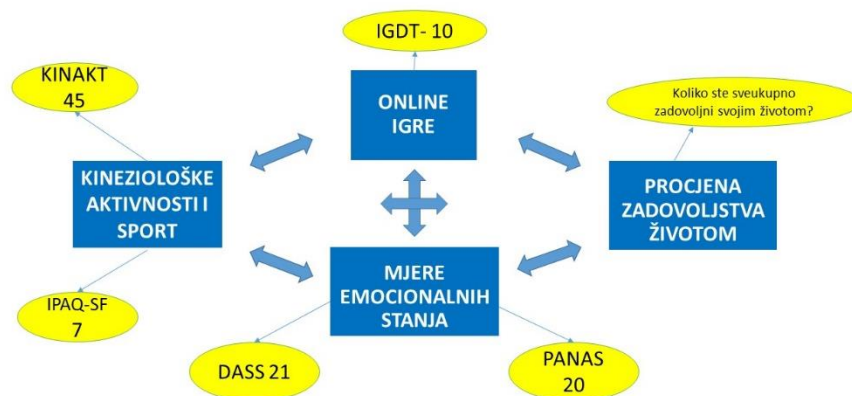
IGDT- 10

KINAKT 45

ONLINE IGRE

Koliko ste sveukupno zadovoljni svojim životom?

KINEZIOLOŠKE AKTIVNOSTI I SPORT

PROCJENA ZADOVOLJSTVA ŽIVOTOM

MJERE EMOCIONALNIH STANJA

IPAQ-SF 7

DASS 21

PANAS 20